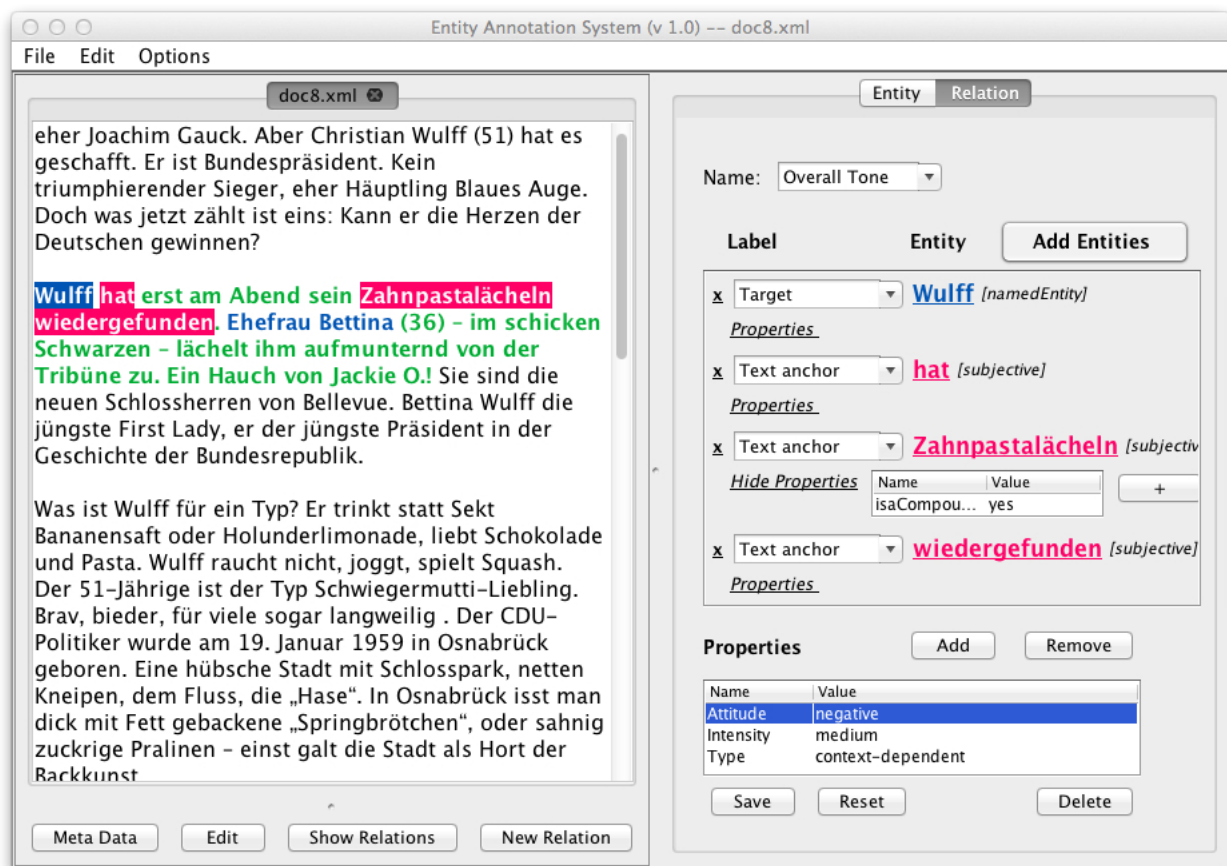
Entity Annotation System (v 1.0) -- doc8.xml

File Edit Options

doc8.xml

eher Joachim Gauck. Aber Christian Wulff (51) hat es geschafft. Er ist Bundespräsident. Kein triumphierender Sieger, eher Häuptling Blaues Auge. Doch was jetzt zählt ist eins: Kann er die Herzen der Deutschen gewinnen?

Wulff hat erst am Abend sein Zahnpastalächeln wiedergefunden. Ehefrau Bettina (36) – im schicken Schwarzen – lächelt ihm aufmunternd von der Tribüne zu. Ein Hauch von Jackie O.! Sie sind die neuen Schlossherren von Bellevue. Bettina Wulff die jüngste First Lady, er der jüngste Präsident in der Geschichte der Bundesrepublik.

Was ist Wulff für ein Typ? Er trinkt statt Sekt Bananensaft oder Holunderlimonade, liebt Schokolade und Pasta. Wulff raucht nicht, joggt, spielt Squash. Der 51-Jährige ist der Typ Schwiegermutti-Liebling. Brav, bieder, für viele sogar langweilig . Der CDU-Politiker wurde am 19. Januar 1959 in Osnabrück geboren. Eine hübsche Stadt mit Schlosspark, netten Kneipen, dem Fluss, die „Hase“. In Osnabrück isst man dick mit Fett gebackene „Springbrötchen“, oder sahnig zuckrige Pralinen – einst galt die Stadt als Hort der Backkunst

Meta Data | Edit | Show Relations | New Relation

Entity | Relation

Name: Overall Tone

Label | Entity | Add Entities

x Target | Wulff [namedEntity]
Properties

x Text anchor | hat [subjective]
Properties

x Text anchor | Zahnpastalächeln [subjectiv
Hide Properties

| Name | Value |
|---|---|
| isaCompou... | yes |

+

x Text anchor | wiedergefunden [subjective]
Properties

Properties | Add | Remove

| Name | Value |
|---|---|
| Attitude | negative |
| Intensity | medium |
| Type | context-dependent |

Save | Reset | Delete